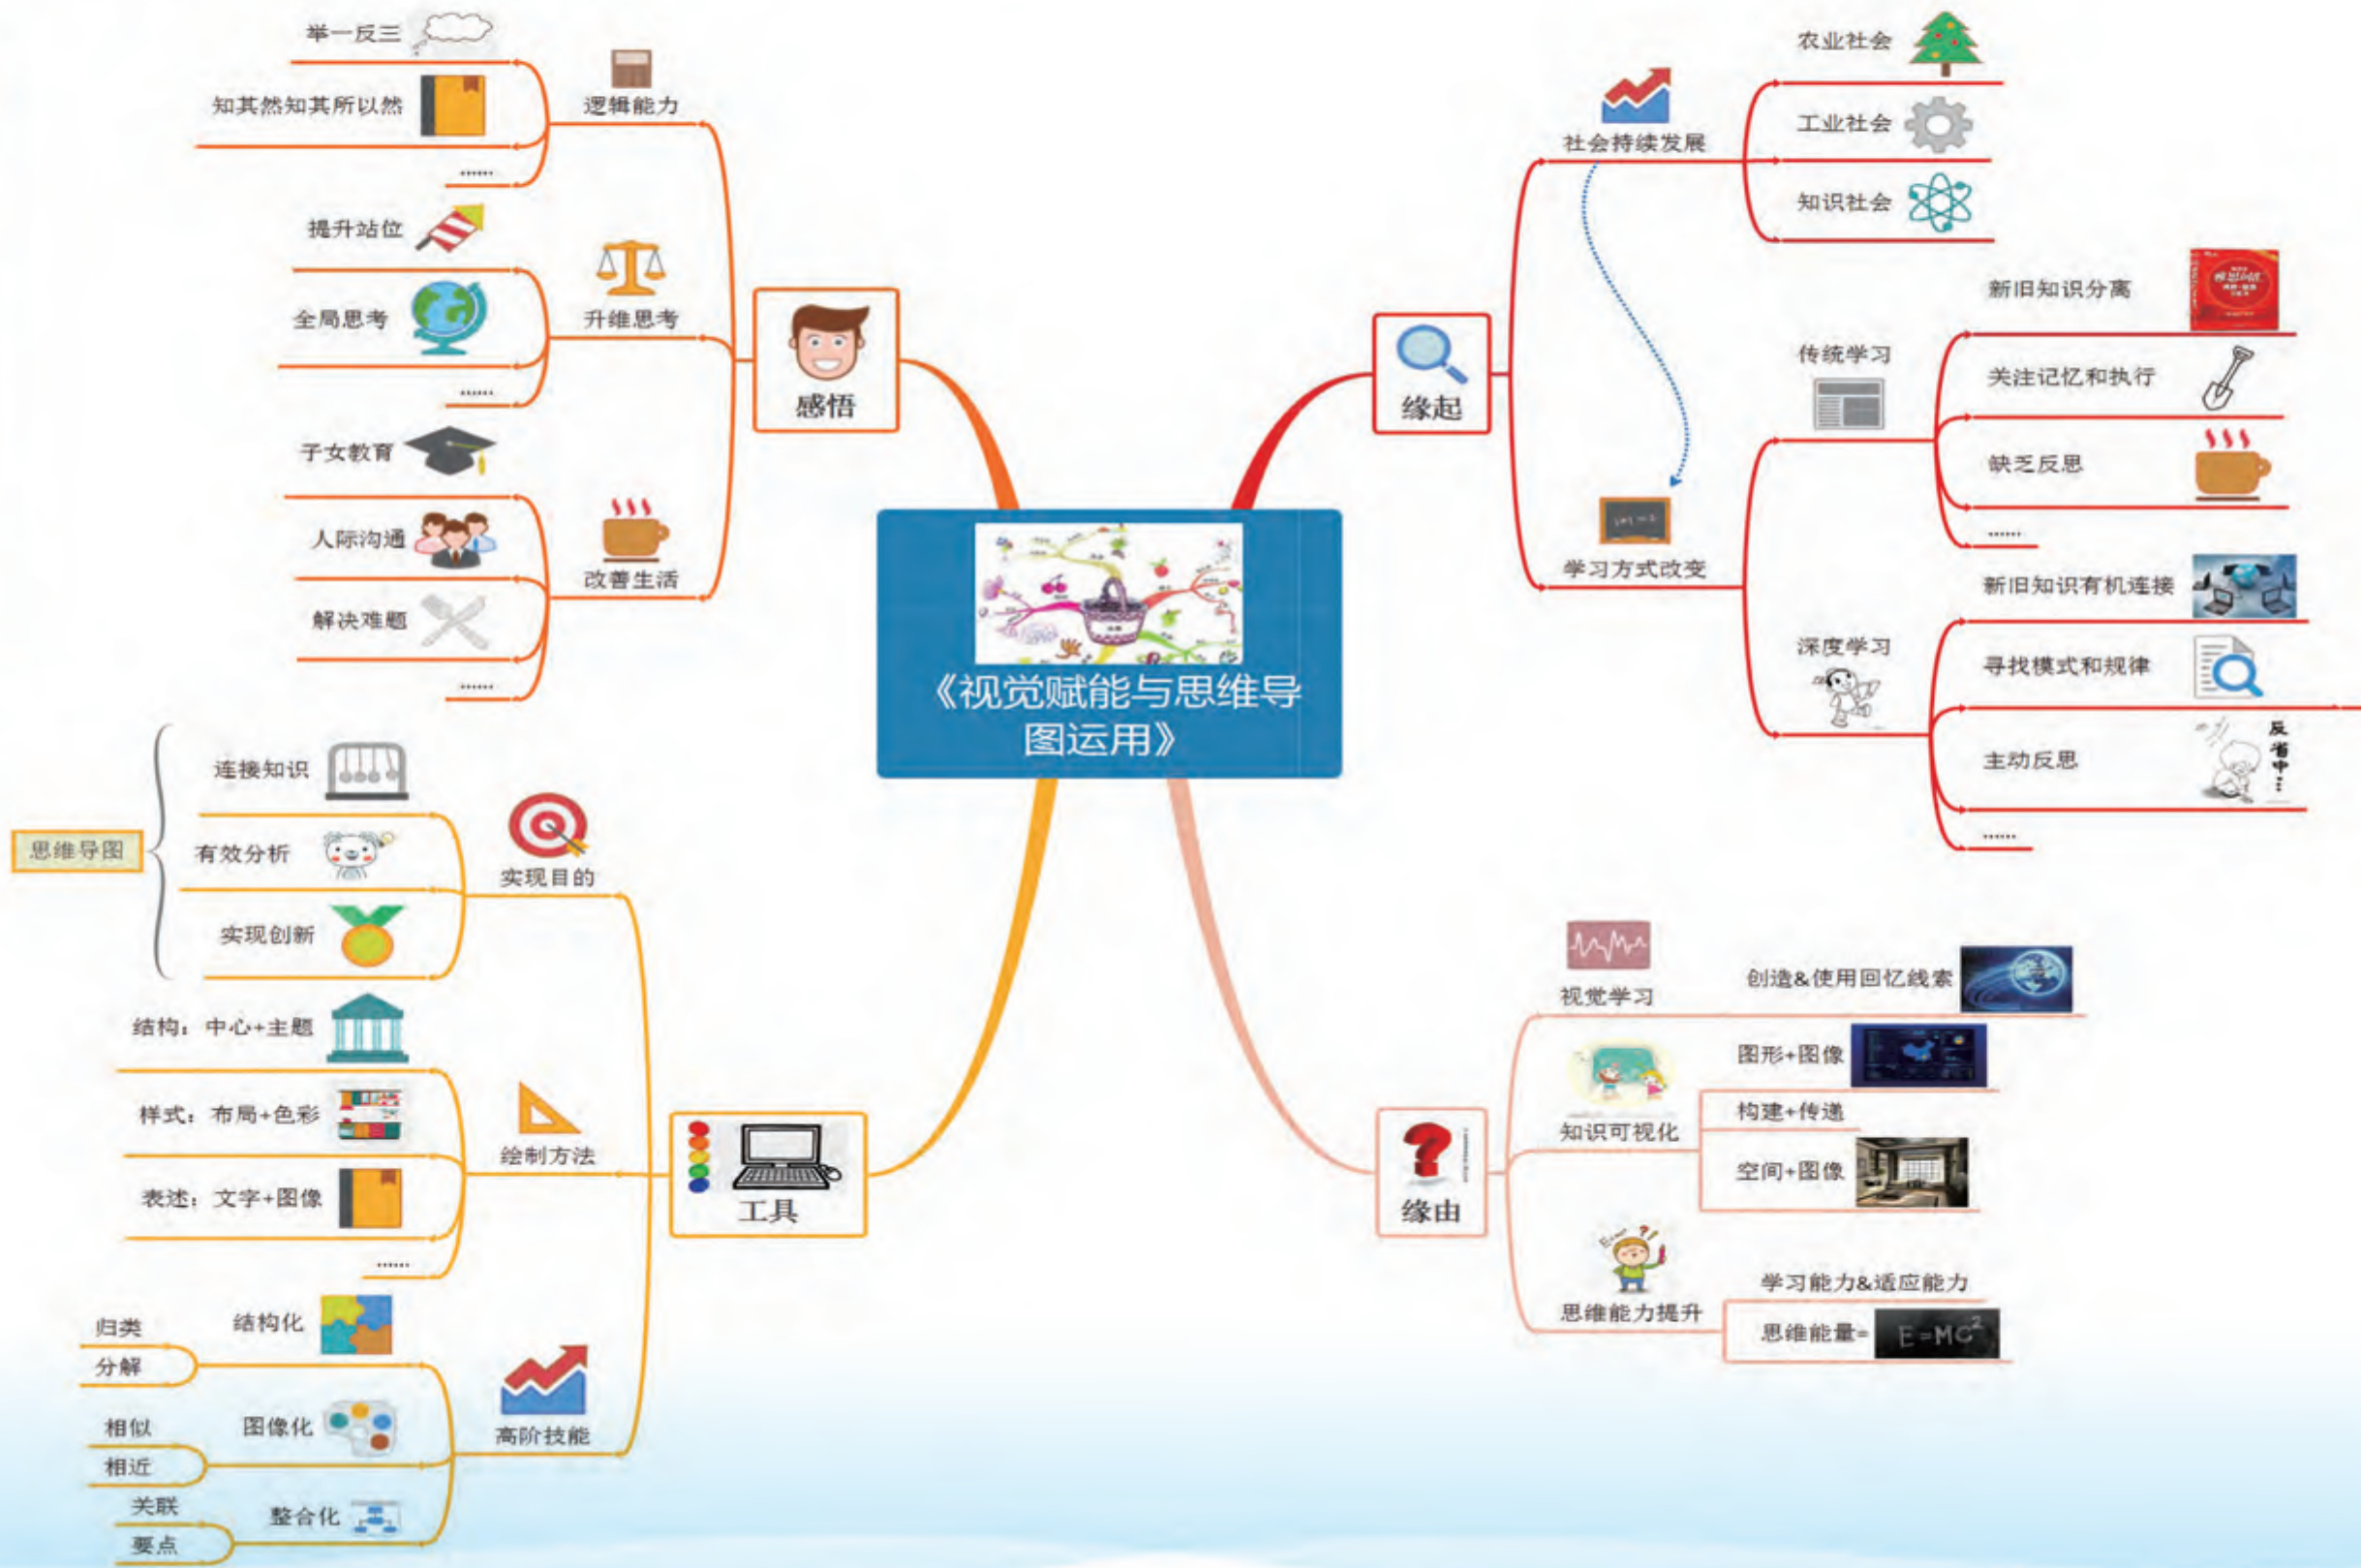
《视觉赋能与思维导图运用》

感悟
逻辑能力
举一反三
知其然知其所以然
......
升维思考
提升站位
全局思考
......
改善生活
子女教育
人际沟通
解决难题
......

缘起
社会持续发展
农业社会
工业社会
知识社会
学习方式改变
传统学习
新旧知识分离
关注记忆和执行
缺乏反思
......
深度学习
新旧知识有机连接
寻找模式和规律
主动反思
反省中...
......

工具
实现目的
思维导图
连接知识
有效分析
实现创新
绘制方法
结构：中心+主题
样式：布局+色彩
表述：文字+图像
......
高阶技能
结构化
归类
分解
图像化
相似
相近
整合化
关联
要点

缘由
视觉学习
创造&使用回忆线索
知识可视化
图形+图像
构建+传递
空间+图像
思维能力提升
学习能力&适应能力
思维能量=
$E=MC^2$